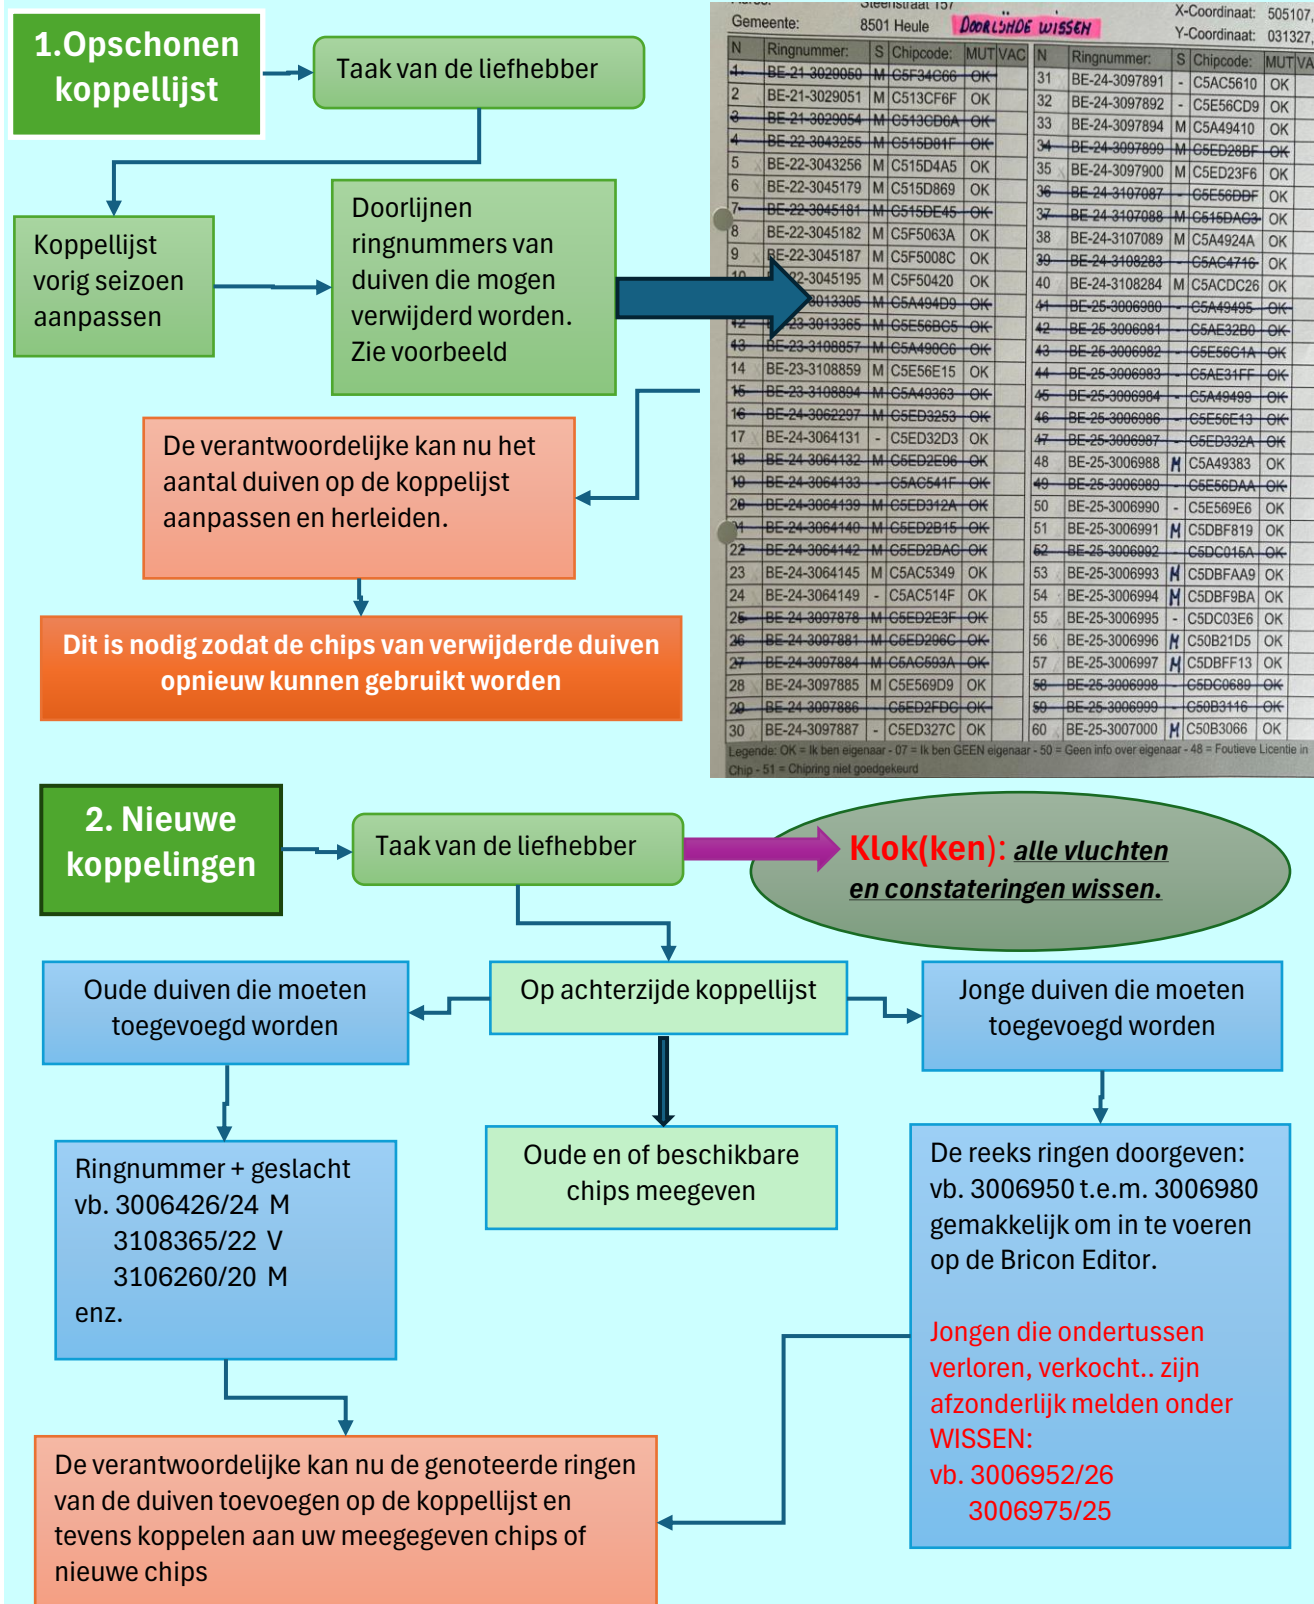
1.Opschonen koppellijst

Taak van de liefhebber

Koppellijst vorig seizoen aanpassen

Doorlijnen ringnummers van duiven die mogen verwijderd worden. Zie voorbeeld

Steenstraat 157
Gemeente: 8501 Heule DOORLIJNDE WISSEN
X-Coordinaat: 505107
Y-Coordinaat: 031327

| N | Ringnummer: | S | Chipcode: | MUT | VAC |
|---|---|---|---|---|---|
| 1 | BE-21-3029050 | M | C5F34C66 | OK | |
| 2 | BE-21-3029051 | M | C513CF6F | OK | |
| 3 | BE-21-3029054 | M | C513CD6A | OK | |
| 4 | BE-22-3043255 | M | C515D81F | OK | |
| 5 | BE-22-3043256 | M | C515D4A5 | OK | |
| 6 | BE-22-3045179 | M | C515D869 | OK | |
| 7 | BE-22-3045181 | M | C515DE45 | OK | |
| 8 | BE-22-3045182 | M | C5F5063A | OK | |
| 9 | BE-22-3045187 | M | C5F5008C | OK | |
| 10 | BE-22-3045195 | M | C5F50420 | OK | |
| 11 | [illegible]3013305 | M | C5A494D9 | OK | |
| 12 | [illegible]23-3013365 | M | C5E56BC5 | OK | |
| 13 | BE-23-3108857 | M | C5A490C6 | OK | |
| 14 | BE-23-3108859 | M | C5E56E15 | OK | |
| 15 | BE-23-3108894 | M | C5A49363 | OK | |
| 16 | BE-24-3062297 | M | C5ED3253 | OK | |
| 17 | BE-24-3064131 | - | C5ED32D3 | OK | |
| 18 | BE-24-3064132 | M | C5ED2E96 | OK | |
| 19 | BE-24-3064133 | - | C5AC541F | OK | |
| 20 | BE-24-3064139 | M | C5ED312A | OK | |
| 21 | BE-24-3064140 | M | C5ED2B15 | OK | |
| 22 | BE-24-3064142 | M | C5ED2BAC | OK | |
| 23 | BE-24-3064145 | M | C5AC5349 | OK | |
| 24 | BE-24-3064149 | - | C5AC514F | OK | |
| 25 | BE-24-3097878 | M | C5ED2E3F | OK | |
| 26 | BE-24-3097881 | M | C5ED296C | OK | |
| 27 | BE-24-3097884 | M | C5AC593A | OK | |
| 28 | BE-24-3097885 | M | C5E569D9 | OK | |
| 29 | BE-24-3097886 | - | C5ED2FDC | OK | |
| 30 | BE-24-3097887 | - | C5ED327C | OK | |

| N | Ringnummer: | S | Chipcode: | MUT | VA |
|---|---|---|---|---|---|
| 31 | BE-24-3097891 | - | C5AC5610 | OK | |
| 32 | BE-24-3097892 | - | C5E56CD9 | OK | |
| 33 | BE-24-3097894 | M | C5A49410 | OK | |
| 34 | BE-24-3097899 | M | C5ED28BF | OK | |
| 35 | BE-24-3097900 | M | C5ED23F6 | OK | |
| 36 | BE-24-3107087 | - | C5E56DDF | OK | |
| 37 | BE-24-3107088 | M | C515DAC3 | OK | |
| 38 | BE-24-3107089 | M | C5A4924A | OK | |
| 39 | BE-24-3108283 | - | C5AC4716 | OK | |
| 40 | BE-24-3108284 | M | C5ACDC26 | OK | |
| 41 | BE-25-3006980 | - | C5A49495 | OK | |
| 42 | BE-25-3006981 | - | C5AE32B0 | OK | |
| 43 | BE-25-3006982 | - | C5E56C1A | OK | |
| 44 | BE-25-3006983 | - | C5AE31FF | OK | |
| 45 | BE-25-3006984 | - | C5A49499 | OK | |
| 46 | BE-25-3006986 | - | C5E56E13 | OK | |
| 47 | BE-25-3006987 | - | C5ED332A | OK | |
| 48 | BE-25-3006988 | M | C5A49383 | OK | |
| 49 | BE-25-3006989 | - | C5E56DAA | OK | |
| 50 | BE-25-3006990 | - | C5E569E6 | OK | |
| 51 | BE-25-3006991 | M | C5DBF819 | OK | |
| 52 | BE-25-3006992 | - | C5DC015A | OK | |
| 53 | BE-25-3006993 | M | C5DBFAA9 | OK | |
| 54 | BE-25-3006994 | M | C5DBF9BA | OK | |
| 55 | BE-25-3006995 | - | C5DC03E6 | OK | |
| 56 | BE-25-3006996 | M | C50B21D5 | OK | |
| 57 | BE-25-3006997 | M | C5DBFF13 | OK | |
| 58 | BE-25-3006998 | - | C5DC0689 | OK | |
| 59 | BE-25-3006999 | - | C50B3116 | OK | |
| 60 | BE-25-3007000 | M | C50B3066 | OK | |

Legende: OK = Ik ben eigenaar - 07 = Ik ben GEEN eigenaar - 50 = Geen info over eigenaar - 48 = Foutieve Licentie in Chip - 51 = Chipring niet goedgekeurd

De verantwoordelijke kan nu het aantal duiven op de koppelijst aanpassen en herleiden.

Dit is nodig zodat de chips van verwijderde duiven opnieuw kunnen gebruikt worden

2. Nieuwe koppelingen

Taak van de liefhebber

Klok(ken): alle vluchten en constateringen wissen.

Oude duiven die moeten toegevoegd worden

Op achterzijde koppellijst

Jonge duiven die moeten toegevoegd worden

Ringnummer + geslacht
vb. 3006426/24 M
3108365/22 V
3106260/20 M
enz.

Oude en of beschikbare chips meegeven

De reeks ringen doorgeven: vb. 3006950 t.e.m. 3006980 gemakkelijk om in te voeren op de Bricon Editor.

Jongen die ondertussen verloren, verkocht.. zijn afzonderlijk melden onder WISSEN:
vb. 3006952/26
3006975/25

De verantwoordelijke kan nu de genoteerde ringen van de duiven toevoegen op de koppellijst en tevens koppelen aan uw meegegeven chips of nieuwe chips